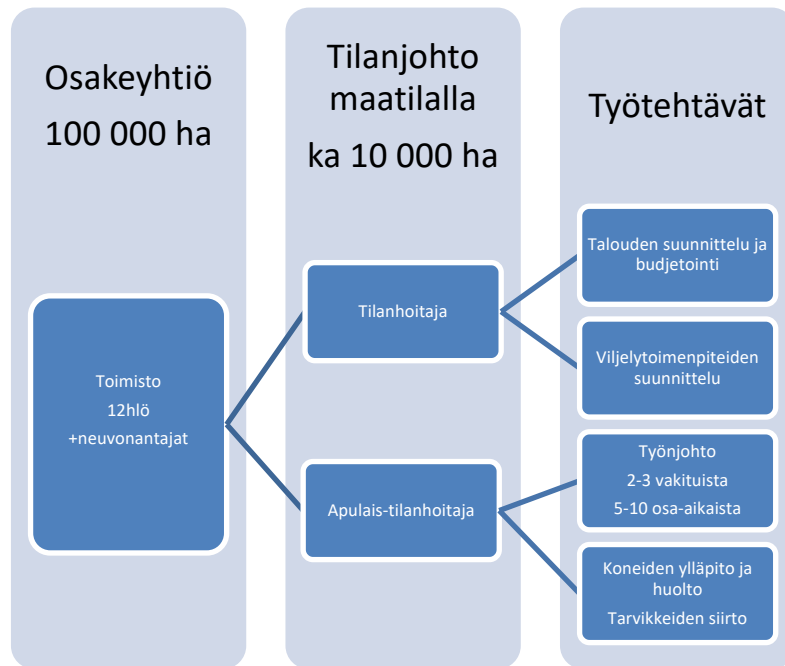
Osakeyhtiö
100 000 ha

Tilanjohto
maatilalla
ka 10 000 ha

Työtehtävät

Toimisto
12hlö
+neuvonantajat

Tilanhoitaja

Apulais-tilanhoitaja

Talouden suunnittelu ja budjetointi

Viljelytoimenpiteiden suunnittelu

Työnjohto
2-3 vakituista
5-10 osa-aikaista

Koneiden ylläpito ja huolto
Tarvikkeiden siirto